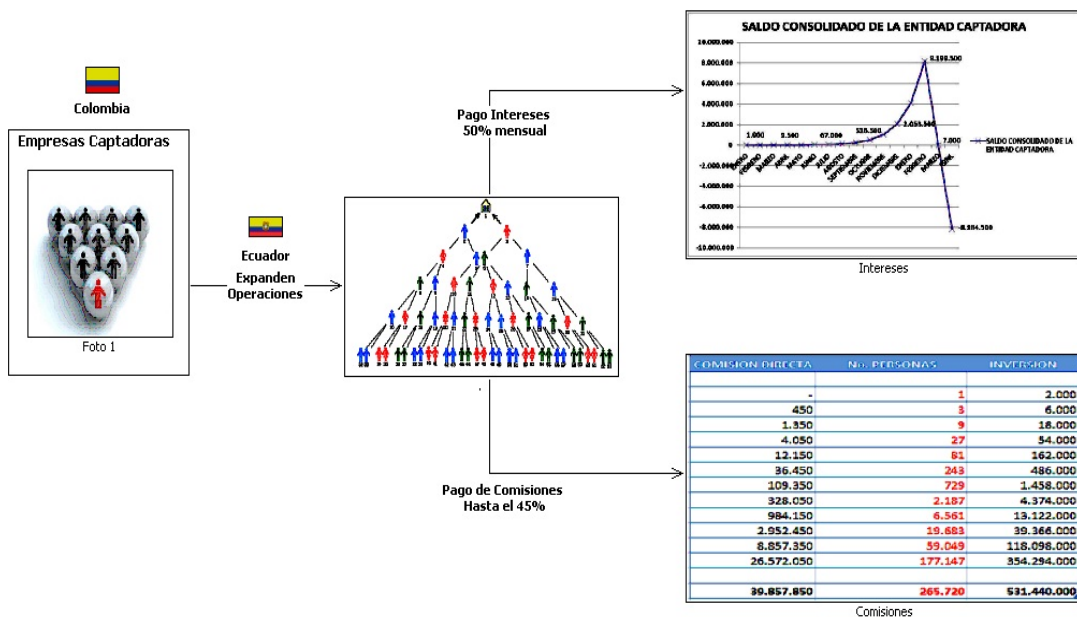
Colombia

Empresas Captadoras

Foto 1

Ecuador

Expanden Operaciones

Pago Intereses
50% mensual

Pago de Comisiones
Hasta el 45%

SALDO CONSOLIDADO DE LA ENTIDAD CAPTADORA

10.000.000
8.000.000
6.000.000
4.000.000
2.000.000
0
-2.000.000
-4.000.000
-6.000.000
-8.000.000
-10.000.000

1.000
3.560
67.000
535.580
2.055.560
8.198.500
7.000
-8.284.500

ENERO FEBRERO MARZO ABRIL MAYO JUNIO JULIO AGOSTO SEPTIEMBRE OCTUBRE NOVIEMBRE DICIEMBRE ENERO FEBRERO MARZO ABRIL

SALDO CONSOLIDADO DE LA ENTIDAD CAPTADORA

Intereses

| COMISION DIRECTA | No. PERSONAS | INVERSION |
|---|---|---|
| - | 1 | 2.000 |
| 450 | 3 | 6.000 |
| 1.350 | 9 | 18.000 |
| 4.050 | 27 | 54.000 |
| 12.150 | 81 | 162.000 |
| 36.450 | 243 | 486.000 |
| 109.350 | 729 | 1.458.000 |
| 328.050 | 2.187 | 4.374.000 |
| 984.150 | 6.561 | 13.122.000 |
| 2.952.450 | 19.683 | 39.366.000 |
| 8.857.350 | 59.049 | 118.098.000 |
| 26.572.050 | 177.147 | 354.294.000 |
| | | |
| 39.857.850 | 265.720 | 531.440.000 |

Comisiones